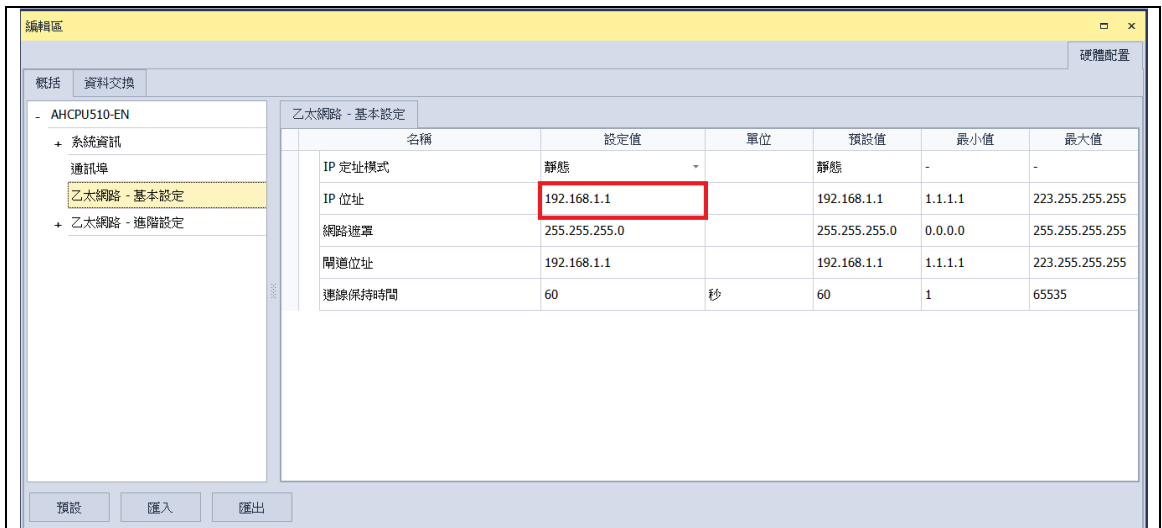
編輯區

硬體配置

概括 資料交換

- AHCPU510-EN
+ 系統資訊
通訊埠
乙太網路 - 基本設定
+ 乙太網路 - 進階設定

乙太網路 - 基本設定

| 名稱 | 設定值 | 單位 | 預設值 | 最小值 | 最大值 |
|---|---|---|---|---|---|
| IP 定址模式 | 靜態 | | 靜態 | - | - |
| IP 位址 | 192.168.1.1 | | 192.168.1.1 | 1.1.1.1 | 223.255.255.255 |
| 網路遮罩 | 255.255.255.0 | | 255.255.255.0 | 0.0.0.0 | 255.255.255.255 |
| 閘道位址 | 192.168.1.1 | | 192.168.1.1 | 1.1.1.1 | 223.255.255.255 |
| 連線保持時間 | 60 | 秒 | 60 | 1 | 65535 |

預設 匯入 匯出